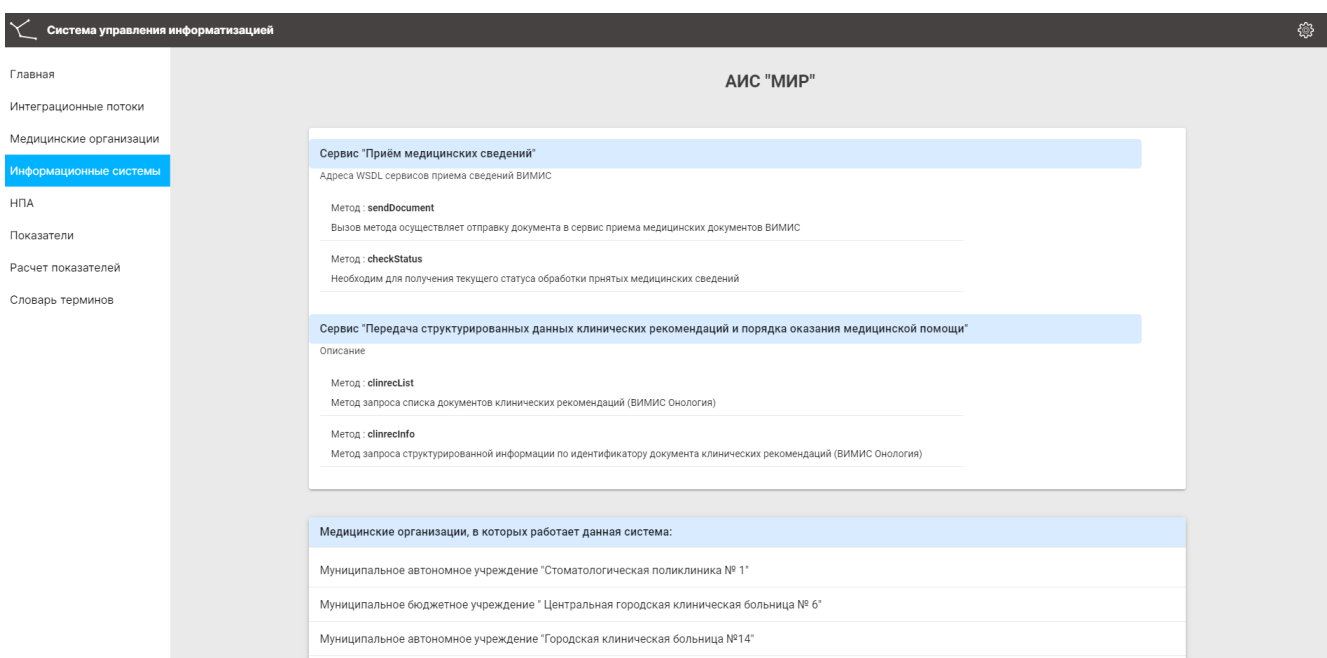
Система управления информатизацией

Главная
Интеграционные потоки
Медицинские организации
Информационные системы
НПА
Показатели
Расчет показателей
Словарь терминов

АИС "МИР"

Сервис "Приём медицинских сведений"
Адреса WSDL сервисов приема сведений ВИМИС

Метод : sendDocument
Вызов метода осуществляет отправку документа в сервис приема медицинских документов ВИМИС

Метод : checkStatus
Необходим для получения текущего статуса обработки прнятых медицинских сведений

Сервис "Передача структурированных данных клинических рекомендаций и порядка оказания медицинской помощи"
Описание

Метод : clinrecList
Метод запроса списка документов клинических рекомендаций (ВИМИС Онология)

Метод : clinrecInfo
Метод запроса структурированной информации по идентификатору документа клинических рекомендаций (ВИМИС Онология)

Медицинские организации, в которых работает данная система:

Муниципальное автономное учреждение "Стоматологическая поликлиника № 1"

Муниципальное бюджетное учреждение " Центральная городская клиническая больница № 6"

Муниципальное автономное учреждение "Городская клиническая больница №14"